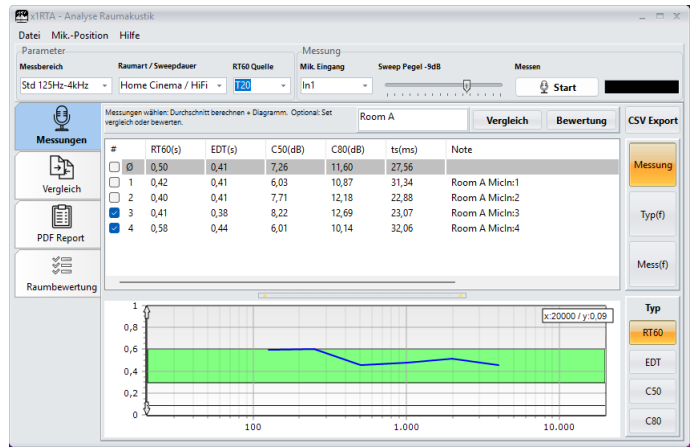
x1RTA - Analyse Raumakustik

Datei Mik.-Position Hilfe

Parameter
Messbereich
Std 125Hz-4kHz
Raumart / Sweepdauer
Home Cinema / HiFi
RT60 Quelle
T20

Messung
Mik. Eingang
In1
Sweep Pegel -9dB
Messen
Start

Messungen
Vergleich
PDF Report
Raumbewertung

Messungen wählen: Durchschnitt berechnen + Diagramm. Optional: Set vergleich oder bewerten.
Room A
Vergleich
Bewertung
CSV Export

| # | RT60(s) | EDT(s) | C50(dB) | C80(dB) | ts(ms) | Note |
|---|---|---|---|---|---|---|
| Ø | 0,50 | 0,41 | 7,26 | 11,60 | 27,56 | |
| 1 | 0,42 | 0,41 | 6,03 | 10,87 | 31,34 | Room A MicIn:1 |
| 2 | 0,40 | 0,41 | 7,71 | 12,18 | 22,88 | Room A MicIn:2 |
| 3 | 0,41 | 0,38 | 8,22 | 12,69 | 23,07 | Room A MicIn:3 |
| 4 | 0,58 | 0,44 | 6,01 | 10,14 | 32,06 | Room A MicIn:4 |

Messung
Typ(f)
Mess(f)

x:20000 / y:0,09
1
0,8
0,6
0,4
0,2
0
100
1.000
10.000

Typ
RT60
EDT
C50
C80